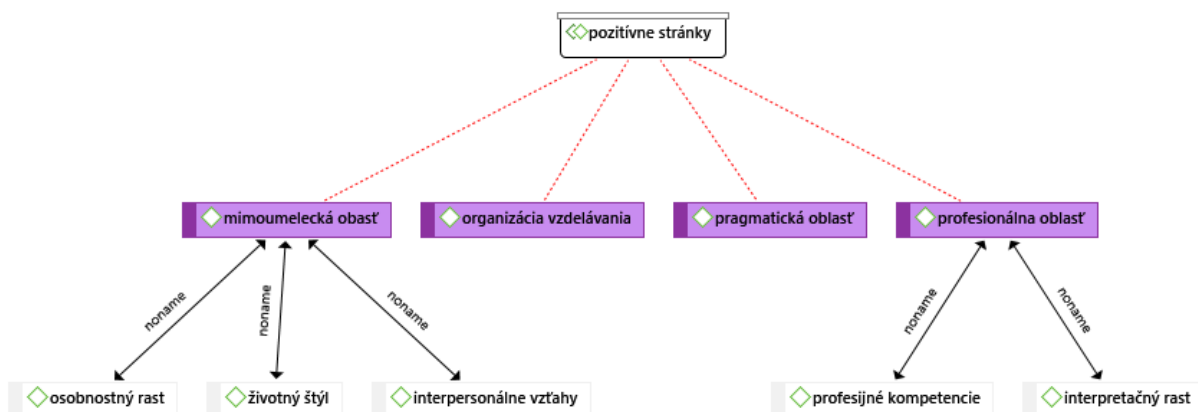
pozitívne stránky

mimoumelecká obasť

organizácia vzdelávania

pragmatická oblasť

profesionálna oblasť

noname

noname

noname

noname

noname

osobnostný rast

životný štýl

interpersonálne vzťahy

profesijné kompetencie

interpretačný rast